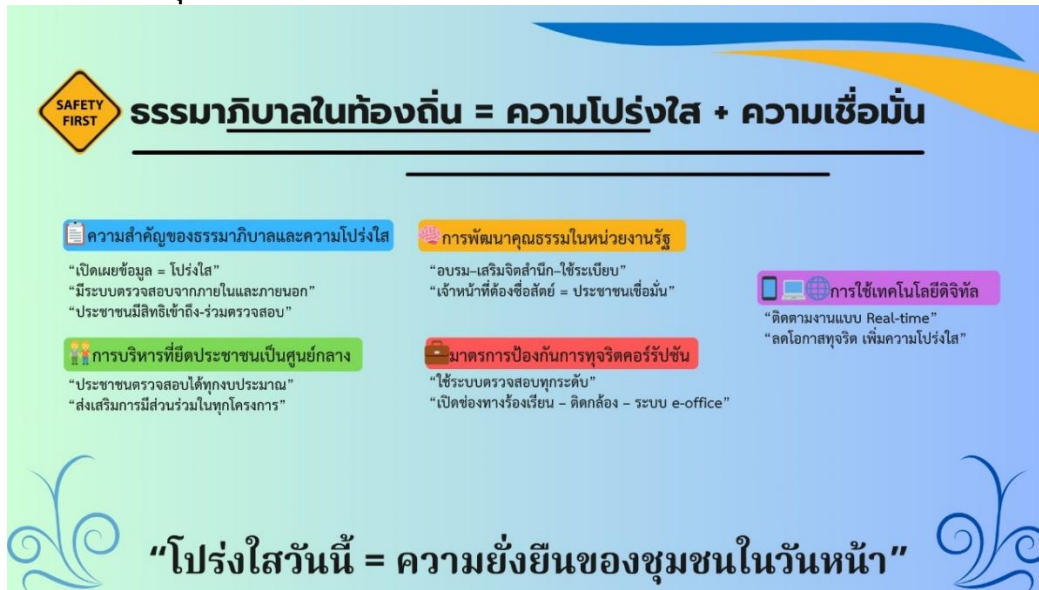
SAFETY FIRST

ธรรมาภิบาลในท้องถิ่น = ความโปร่งใส + ความเชื่อมั่น

ความสำคัญของธรรมาภิบาลและความโปร่งใส

"เปิดเผยข้อมูล = โปร่งใส"
"มีระบบตรวจสอบจากภายในและภายนอก"
"ประชาชนมีสิทธิเข้าถึง-ร่วมตรวจสอบ"

การบริหารที่ยึดประชาชนเป็นศูนย์กลาง

"ประชาชนตรวจสอบได้ทุกงบประมาณ"
"ส่งเสริมการมีส่วนร่วมในทุกโครงการ"

การพัฒนาคุณธรรมในหน่วยงานรัฐ

"อบรม-เสริมจิตสำนึก-ใช้ระเบียบ"
"เจ้าหน้าที่ต้องซื่อสัตย์ = ประชาชนเชื่อมั่น"

มาตรการป้องกันการทุจริตคอร์รัปชัน

"ใช้ระบบตรวจสอบทุกระดับ"
"เปิดช่องทางร้องเรียน - ติดกล้อง - ระบบ e-office"

การใช้เทคโนโลยีดิจิทัล

"ติดตามงานแบบ Real-time"
"ลดโอกาสทุจริต เพิ่มความโปร่งใส"

"โปร่งใสวันนี้ = ความยั่งยืนของชุมชนในวันหน้า"